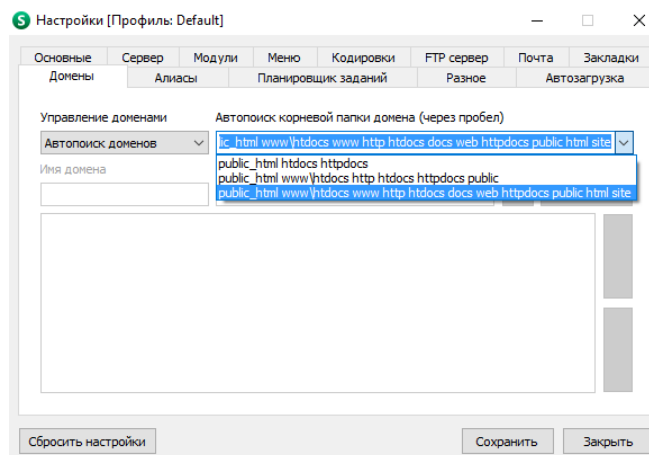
Настройки [Профиль: Default]

Основные | Сервер | Модули | Меню | Кодировки | FTP сервер | Почта | Закладки
Домены | Алиасы | Планировщик заданий | Разное | Автозагрузка

Управление доменами
Автопоиск доменов

Автопоиск корневой папки домена (через пробел)
lic_html www\htdocs www http htdocs docs web httpdocs public html site

public_html htdocs httpdocs
public_html www\htdocs http htdocs httpdocs public
public_html www\htdocs www http htdocs docs web httpdocs public html site

Имя домена

Сбросить настройки
Сохранить
Закрыть